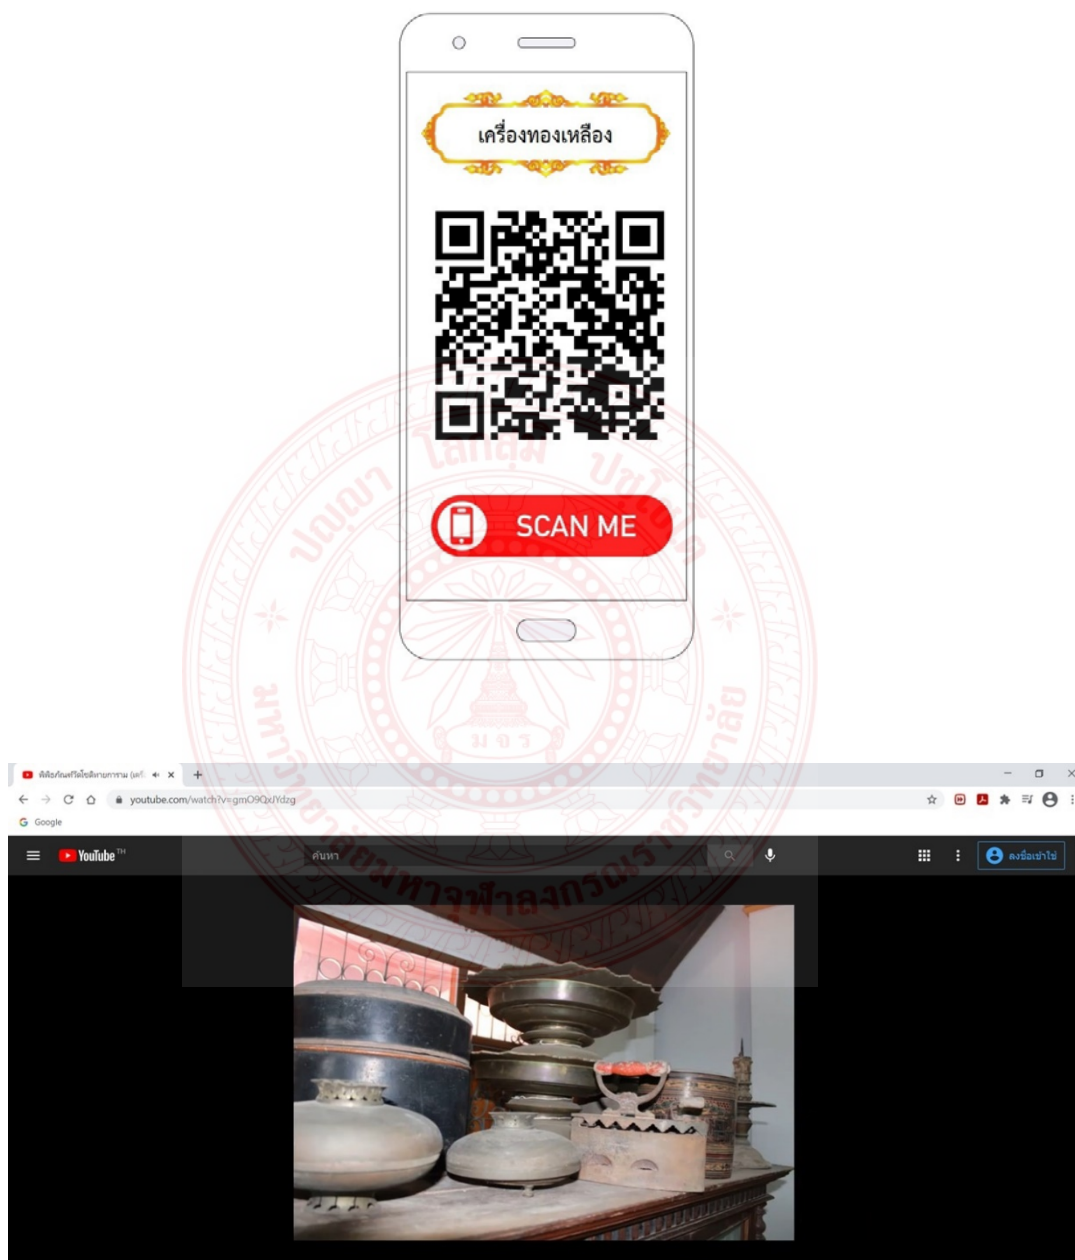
เครื่องทองเหลือง

SCAN ME

พิพิธภัณฑ์วัดโขลังคายการาม (เครื่ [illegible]

youtube.com/watch?v=gmO9QxIYdzg

Google

YouTube TH

ค้นหา

ลงชื่อเข้าใช้

มหาวิทยาลัยมหาจุฬาลงกรณราชวิทยาลัย

ปญฺญา โลกสฺมึ ปชฺโชโต

ม จ ร